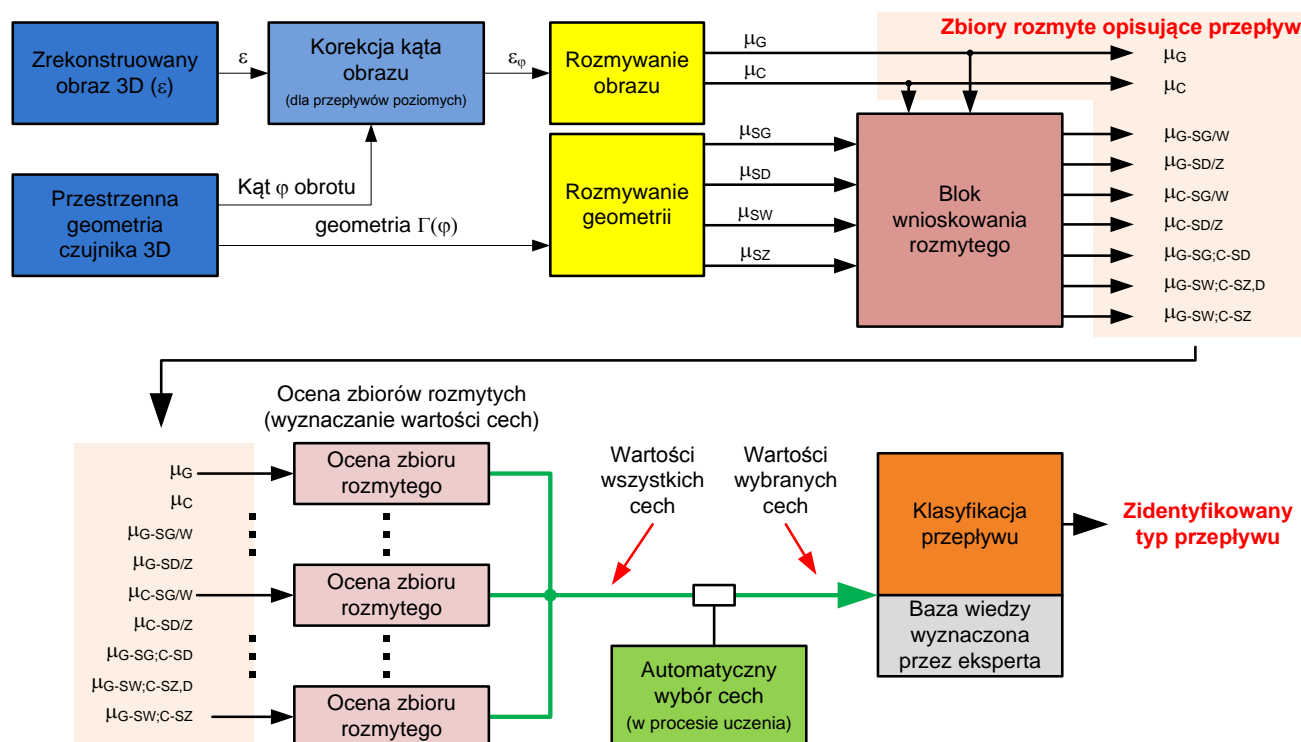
Zrekonstruowany obraz 3D ($\varepsilon$)

$\varepsilon$

Korekcja kąta obrazu (dla przepływów poziomych)

$\varepsilon_{\varphi}$

Rozmywanie obrazu

$\mu_G$

$\mu_C$

Zbiory rozmyte opisujące przepływ

$\mu_G$

$\mu_C$

Przestrzenna geometria czujnika 3D

Kąt $\varphi$ obrotu

geometria $\Gamma(\varphi)$

Rozmywanie geometrii

$\mu_{SG}$

$\mu_{SD}$

$\mu_{SW}$

$\mu_{SZ}$

Blok wnioskowania rozmytego

$\mu_{G-SG/W}$

$\mu_{G-SD/Z}$

$\mu_{C-SG/W}$

$\mu_{C-SD/Z}$

$\mu_{G-SG;C-SD}$

$\mu_{G-SW;C-SZ,D}$

$\mu_{G-SW;C-SZ}$

Ocena zbiorów rozmytych (wyznaczanie wartości cech)

$\mu_G$

$\mu_C$

$\mu_{G-SG/W}$

$\mu_{G-SD/Z}$

$\mu_{C-SG/W}$

$\mu_{C-SD/Z}$

$\mu_{G-SG;C-SD}$

$\mu_{G-SW;C-SZ,D}$

$\mu_{G-SW;C-SZ}$

Ocena zbioru rozmytego

Ocena zbioru rozmytego

Ocena zbioru rozmytego

Wartości wszystkich cech

Wartości wybranych cech

Automatyczny wybór cech (w procesie uczenia)

Klasyfikacja przepływu

Baza wiedzy wyznaczona przez eksperta

Zidentyfikowany typ przepływu